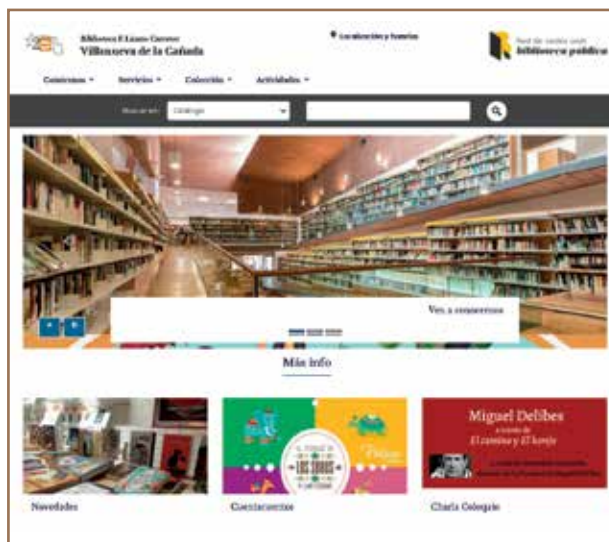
Biblioteca F. Lázaro Carreter
Villanueva de la Cañada

Localización y horarios

Red de centros con
bibliotecas públicas

Conócenos ▾ Servicios ▾ Colección ▾ Actividades ▾

Buscar en: Catálogo

Ven a conocernos

Más info

Miguel Delibes
a través de
El camino y El hereje

Novedades

Cuentacuentos

Charla Coloquio